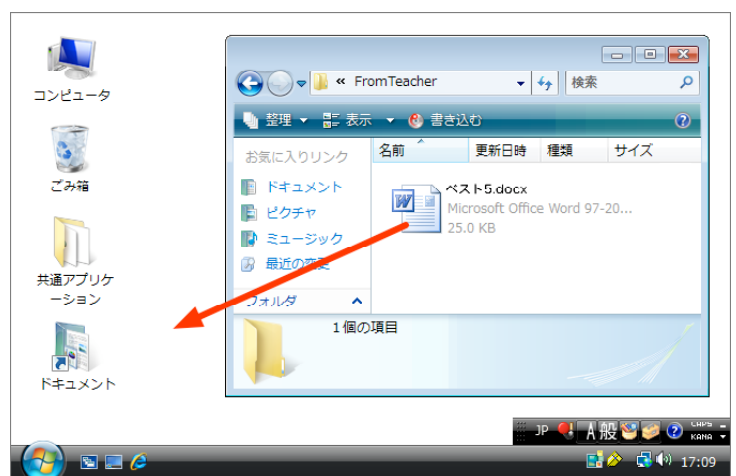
コンピュータ

ごみ箱

共通アプリケーション

ドキュメント

« FromTeacher

検索

整理 表示 書き込む

お気に入りリンク

ドキュメント

ピクチャ

ミュージック

最近の変更

フォルダ

名前 更新日時 種類 サイズ

ベスト5.docx
Microsoft Office Word 97-20...
25.0 KB

1 個の項目

JP A 般 CAPS KANA

17:09